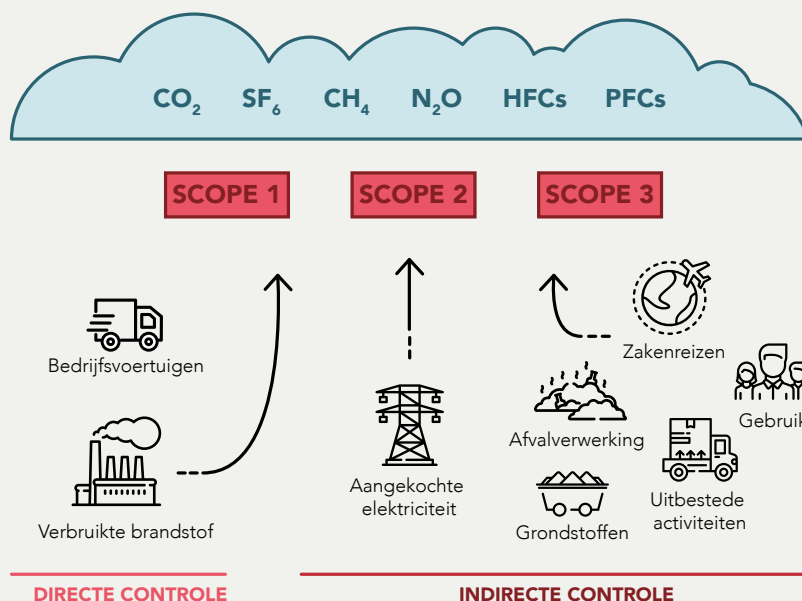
$CO_2$ $SF_6$ $CH_4$ $N_2O$ HFCs PFCs

SCOPE 1

SCOPE 2

SCOPE 3

Bedrijfsvoertuigen

Verbruikte brandstof

Aangekochte elektriciteit

Zakenreizen

Afvalverwerking

Gebruik

Grondstoffen

Uitbestede activiteiten

DIRECTE CONTROLE

INDIRECTE CONTROLE